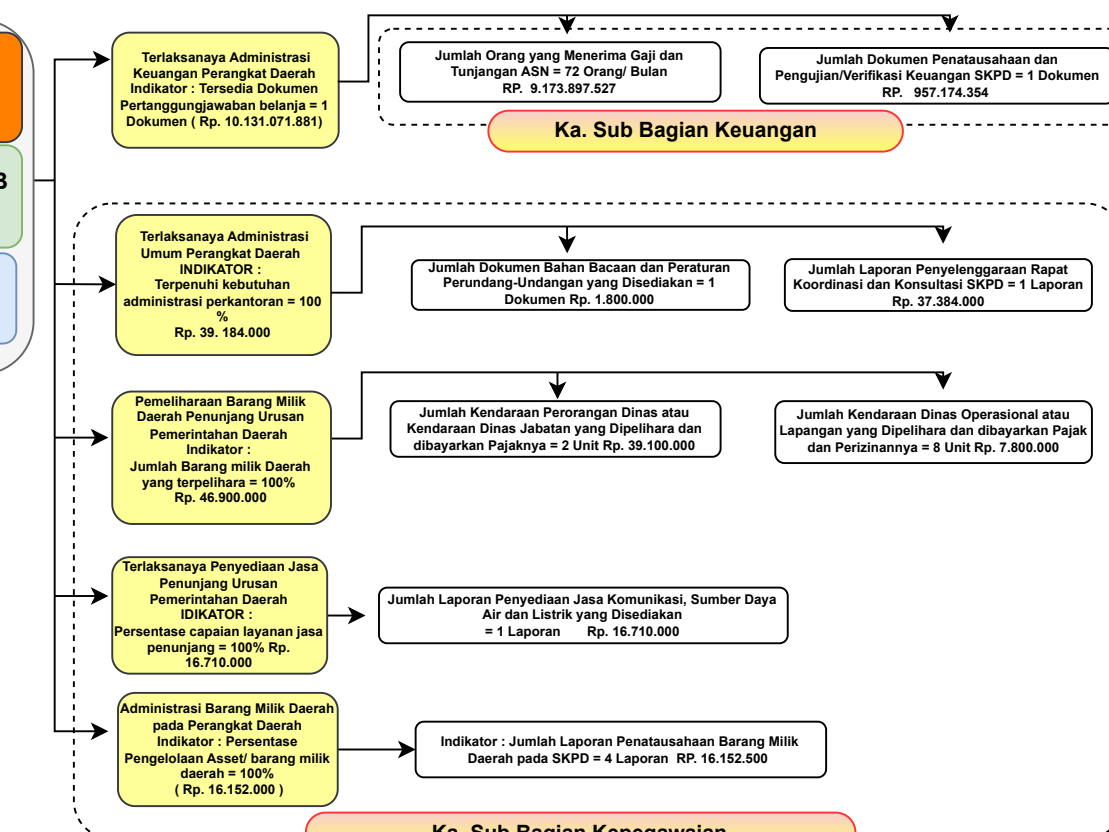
B

Terlaksanaya Administrasi Keuangan Perangkat Daerah Indikator : Tersedia Dokumen Pertanggungjawaban belanja = 1 Dokumen ( Rp. 10.131.071.881)

Jumlah Orang yang Menerima Gaji dan Tunjangan ASN = 72 Orang/ Bulan RP. 9.173.897.527

Jumlah Dokumen Penatausahaan dan Pengujian/Verifikasi Keuangan SKPD = 1 Dokumen RP. 957.174.354

Ka. Sub Bagian Keuangan

Terlaksanaya Administrasi Umum Perangkat Daerah INDIKATOR : Terpenuhi kebutuhan administrasi perkantoran = 100 % Rp. 39. 184.000

Jumlah Dokumen Bahan Bacaan dan Peraturan Perundang-Undangan yang Disediakan = 1 Dokumen Rp. 1.800.000

Jumlah Laporan Penyelenggaraan Rapat Koordinasi dan Konsultasi SKPD = 1 Laporan Rp. 37.384.000

Pemeliharaan Barang Milik Daerah Penunjang Urusan Pemerintahan Daerah Indikator : Jumlah Barang milik Daerah yang terpelihara = 100% Rp. 46.900.000

Jumlah Kendaraan Perorangan Dinas atau Kendaraan Dinas Jabatan yang Dipelihara dan dibayarkan Pajaknya = 2 Unit Rp. 39.100.000

Jumlah Kendaraan Dinas Operasional atau Lapangan yang Dipelihara dan dibayarkan Pajak dan Perizinannya = 8 Unit Rp. 7.800.000

Terlaksanaya Penyediaan Jasa Penunjang Urusan Pemerintahan Daerah IDIKATOR : Persentase capaian layanan jasa penunjang = 100% Rp. 16.710.000

Jumlah Laporan Penyediaan Jasa Komunikasi, Sumber Daya Air dan Listrik yang Disediakan = 1 Laporan Rp. 16.710.000

Administrasi Barang Milik Daerah pada Perangkat Daerah Indikator : Persentase Pengelolaan Asset/ barang milik daerah = 100% ( Rp. 16.152.000 )

Indikator : Jumlah Laporan Penatausahaan Barang Milik Daerah pada SKPD = 4 Laporan RP. 16.152.500

Ka. Sub Bagian Kepegawaian